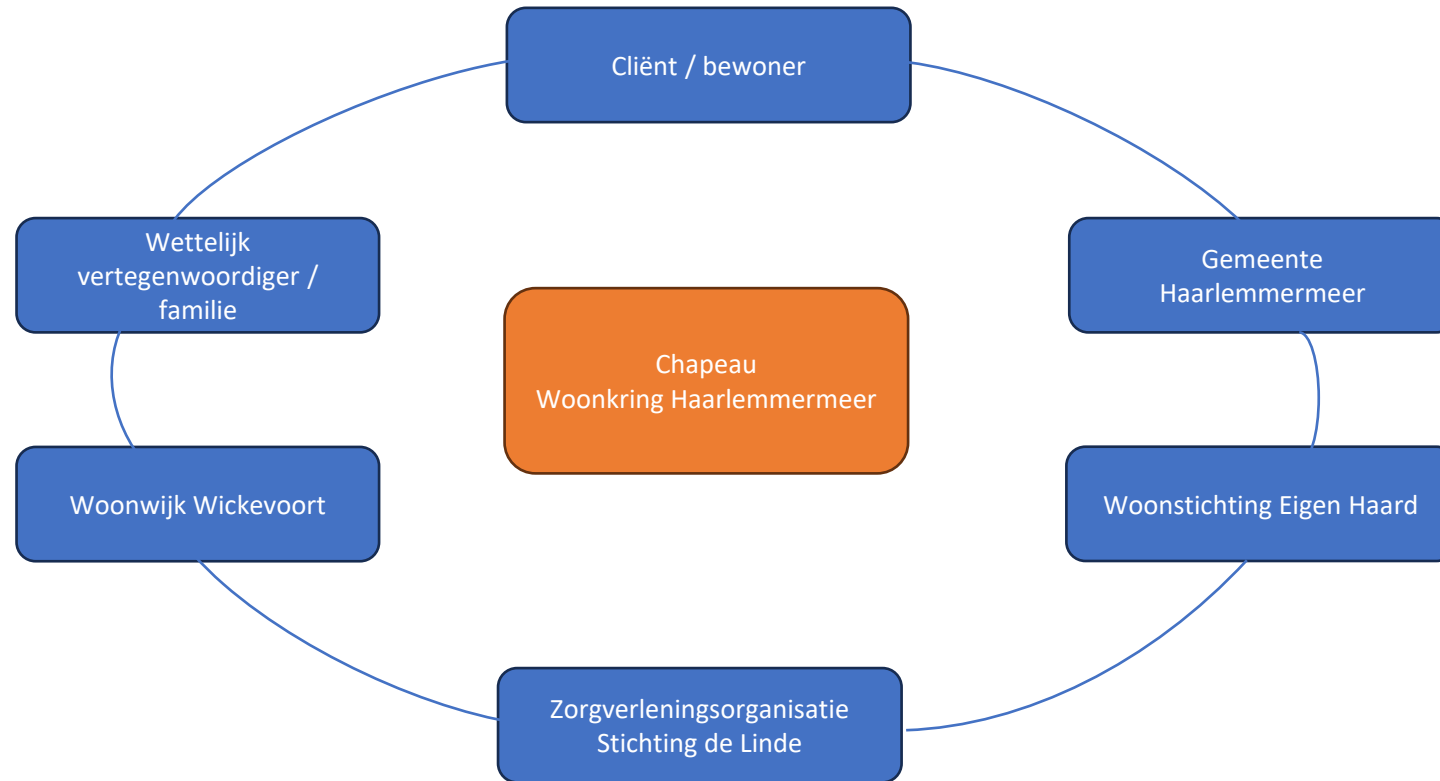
Cliënt / bewoner

Wettelijk vertegenwoordiger / familie

Gemeente Haarlemmermeer

Chapeau
Woonkring Haarlemmermeer

Woonwijk Wickevoort

Woonstichting Eigen Haard

Zorgverleningsorganisatie
Stichting de Linde